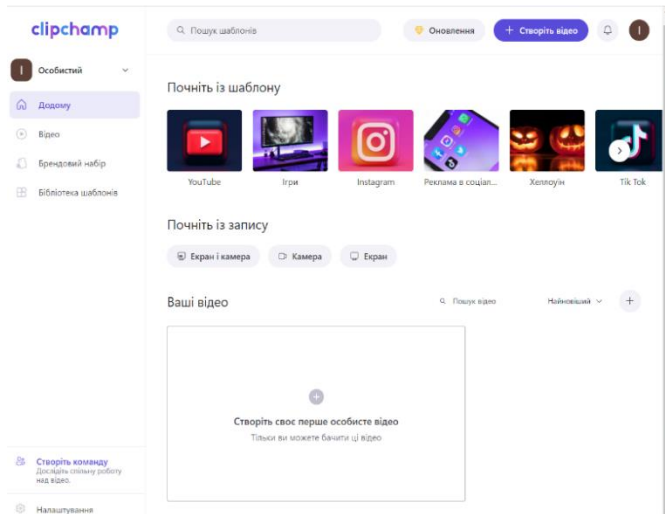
clipchamp

Пошук шаблонів

Оновлення

+ Створіть відео

I

I Особистий

Додому

Відео

Брендовий набір

Бібліотека шаблонів

Почніть із шаблону

YouTube

Ігри

Instagram

Реклама в соціал...

Хелловін

Tik Tok

Почніть із запису

Екран і камера

Камера

Екран

Ваші відео

Пошук відео

Найновіший

+

Створіть своє перше особисте відео

Тільки ви можете бачити ці відео

Створіть команду

Досліджть спільну роботу над відео.

Налаштування